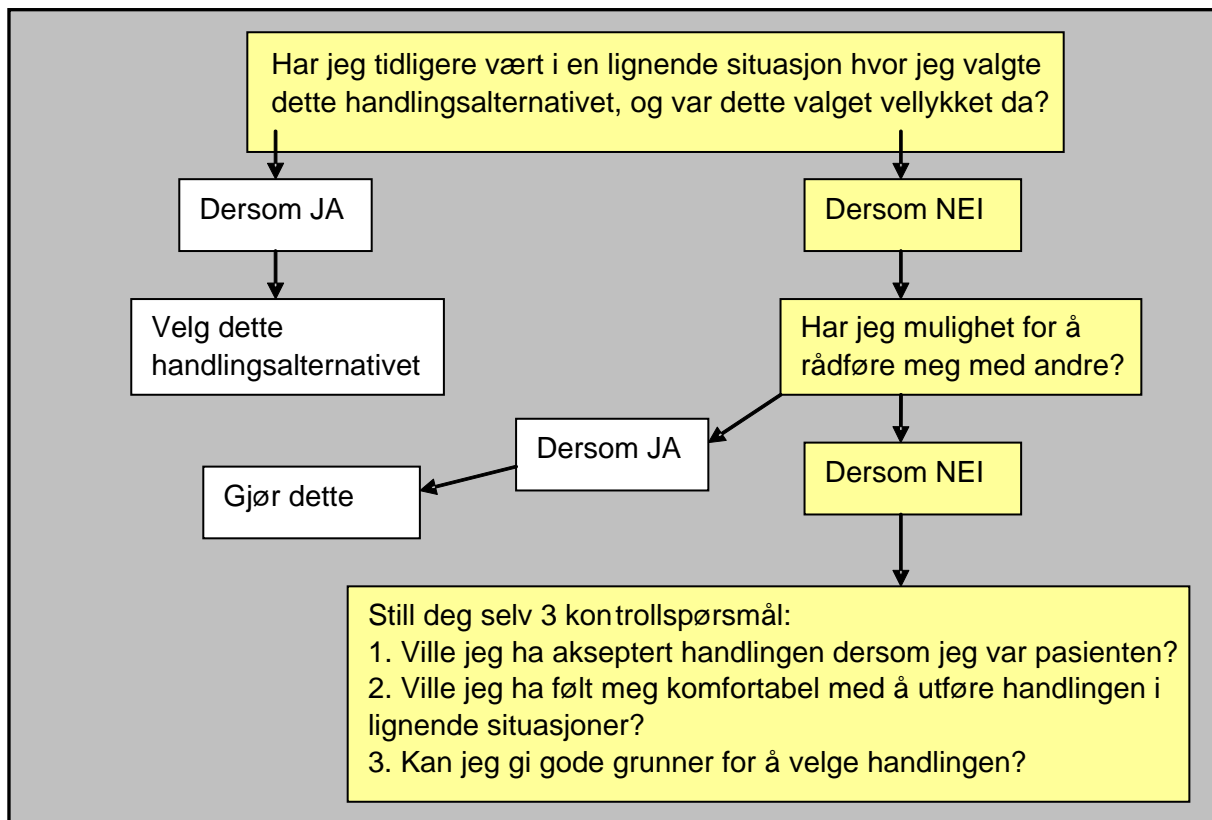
Har jeg tidligere vært i en lignende situasjon hvor jeg valgte dette handlingsalternativet, og var dette valget vellykket da?

Dersom JA

Velg dette handlingsalternativet

Dersom NEI

Har jeg mulighet for å rådføre meg med andre?

Dersom JA

Gjør dette

Dersom NEI

Still deg selv 3 kontrollspørsmål:
1. Ville jeg ha akseptert handlingen dersom jeg var pasienten?
2. Ville jeg ha følt meg komfortabel med å utføre handlingen i lignende situasjoner?
3. Kan jeg gi gode grunner for å velge handlingen?